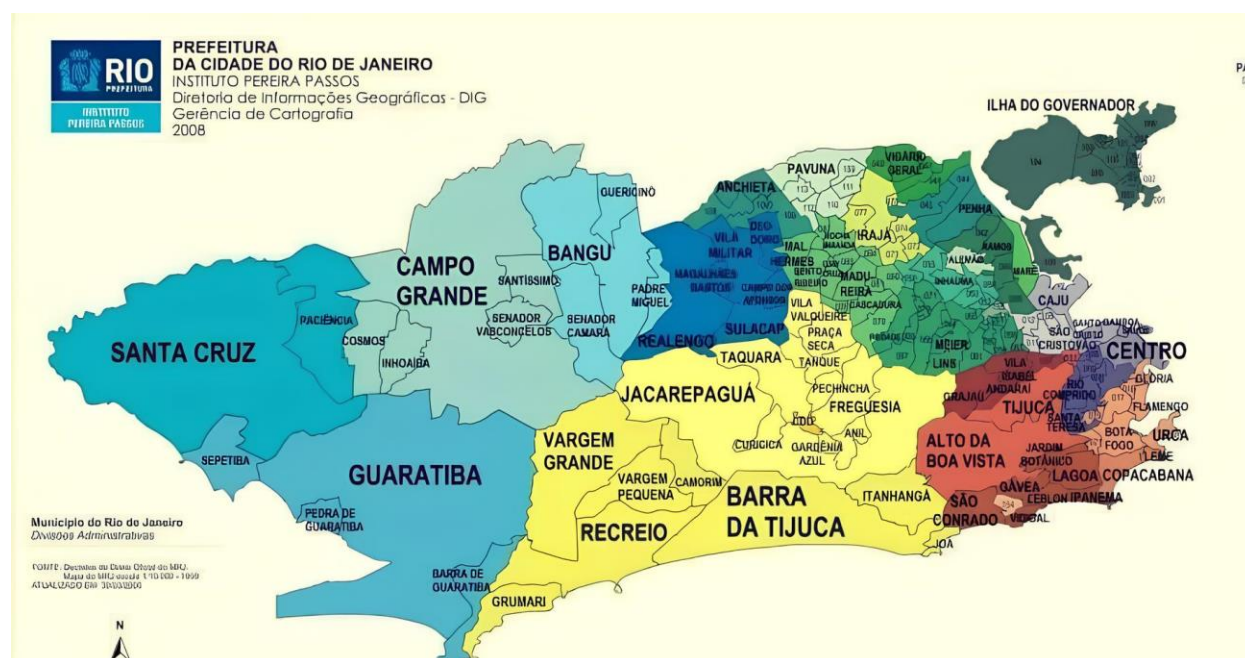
RIO PREFEITURA
INSTITUTO PEREIRA PASSOS

PREFEITURA
DA CIDADE DO RIO DE JANEIRO
INSTITUTO PEREIRA PASSOS
Diretoria de Informações Geográficas - DIG
Gerência de Cartografia
2008

PA

ILHA DO GOVERNADOR

GUERICINÓ
ANCHIETA
PAVUNA
VIGÁRIO GERAL
PENHA
BANGU
CAMPO GRANDE
SANTÍSSIMO
VILA MILITAR
DEODORO
MAGALHÃES BASTOS
CAMPO DOS AFONSOS
MAL. HERMES
IRAJÁ
MADUREIRA
CASCADURA
RAMOS
MARÉ
ALEMÃO
INHAÚMA
CAJU
PADRE MIGUEL
SENADOR CAMARÁ
SENADOR VASCONCELOS
PACIÊNCIA
COSMOS
INHOAÍBA
REALENGO
SULACAP
VILA VALQUEIRE
PRAÇA SECA
TANQUE
MÉIER
LINS
SÃO CRISTÓVÃO
SANTO CRISTO
GAMBOA
SAÚDE
CENTRO
SANTA CRUZ
TAQUARA
JACAREPAGUÁ
PECHINCHA
FREGUESIA
ANIL
CIDADE DE DEUS
CURICICA
GARDÊNIA AZUL
VILA ISABEL
ANDARAÍ
GRAJAÚ
TIJUCA
RIO COMPRIDO
SANTA TERESA
GLÓRIA
FLAMENGO
BOTAFOGO
URCA
LEME
COPACABANA
ALTO DA BOA VISTA
JARDIM BOTÂNICO
LAGOA
GÁVEA
LEBLON
IPANEMA
SÃO CONRADO
VIDIGAL
JOÁ
ITANHANGÁ
SEPETIBA
GUARATIBA
VARGEM GRANDE
VARGEM PEQUENA
CAMORIM
BARRA DA TIJUCA
RECREIO
PEDRA DE GUARATIBA
BARRA DE GUARATIBA
GRUMARI

Município do Rio de Janeiro
Divisões Administrativas

FONTE: Decretos do Diário Oficial do MRJ. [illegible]
ATUALIZADO EM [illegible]

N